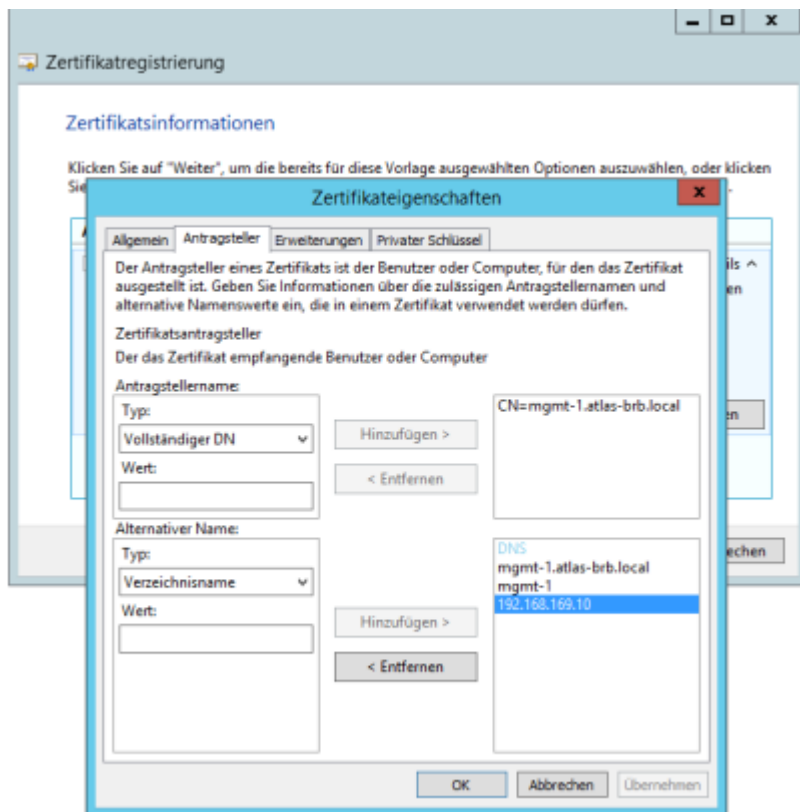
Zertifikatregistrierung

Zertifikatsinformationen

Klicken Sie auf "Weiter", um die bereits für diese Vorlage ausgewählten Optionen auszuwählen, oder klicken Sie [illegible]

Zertifikateigenschaften

x

Allgemein | Antragsteller | Erweiterungen | Privater Schlüssel

Der Antragsteller eines Zertifikats ist der Benutzer oder Computer, für den das Zertifikat ausgestellt ist. Geben Sie Informationen über die zulässigen Antragstellernamen und alternative Namenswerte ein, die in einem Zertifikat verwendet werden dürfen.

Zertifikatsantragsteller

Der das Zertifikat empfangende Benutzer oder Computer

Antragstellername:

Typ:

Vollständiger DN

Wert:

Hinzufügen >

< Entfernen

CN=mgmt-1.atlas-brb.local

Alternativer Name:

Typ:

Verzeichnisname

Wert:

Hinzufügen >

< Entfernen

DNS
mgmt-1.atlas-brb.local
mgmt-1
192.168.169.10

ils ^
en
en
echen

OK | Abbrechen | Übernehmen